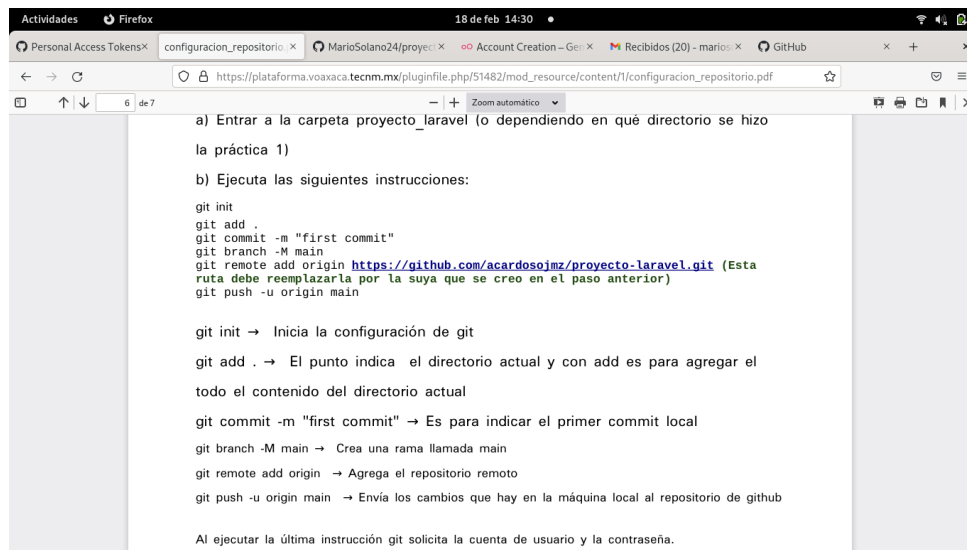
Actividades Firefox 18 de feb 14:30 ●

Personal Access Tokens× configuracion_repositorio × MarioSolano24/proyec× Account Creation – Ger× Recibidos (20) - marios× GitHub × +

https://plataforma.voaxaca.tecnm.mx/pluginfile.php/51482/mod_resource/content/1/configuracion_repositorio.pdf

6 de 7 — + Zoom automático

a) Entrar a la carpeta proyecto_laravel (o dependiendo en qué directorio se hizo la práctica 1)

b) Ejecuta las siguientes instrucciones:

git init
git add .
git commit -m "first commit"
git branch -M main
git remote add origin https://github.com/acardosojmz/proyecto-laravel.git (Esta ruta debe reemplazarla por la suya que se creo en el paso anterior)
git push -u origin main

git init → Inicia la configuración de git

git add . → El punto indica el directorio actual y con add es para agregar el todo el contenido del directorio actual

git commit -m "first commit" → Es para indicar el primer commit local

git branch -M main → Crea una rama llamada main

git remote add origin → Agrega el repositorio remoto

git push -u origin main → Envía los cambios que hay en la máquina local al repositorio de github

Al ejecutar la última instrucción git solicita la cuenta de usuario y la contraseña.